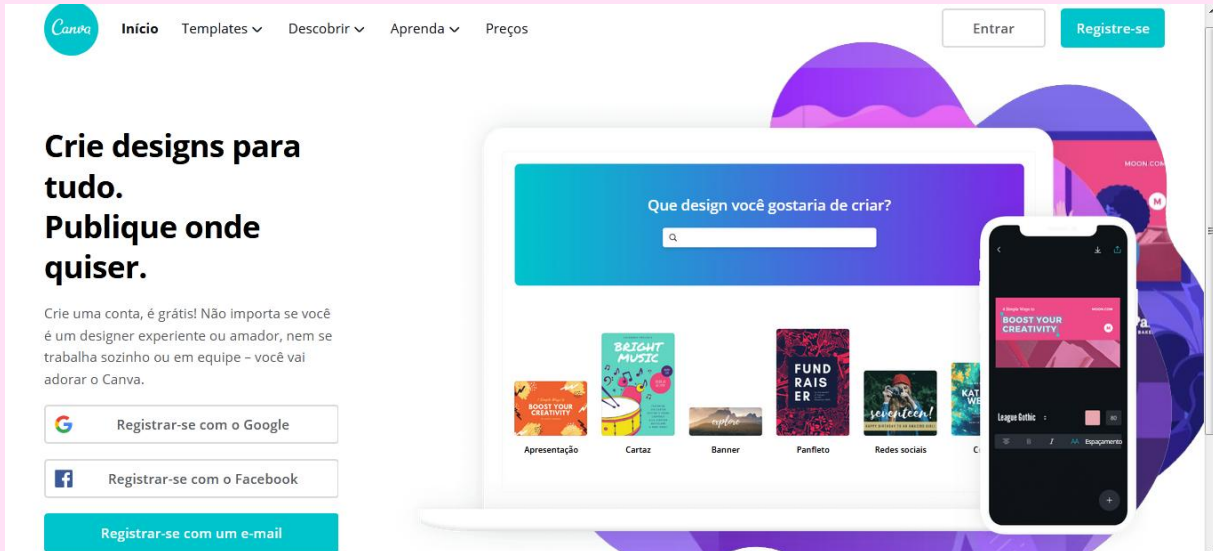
Canva Início Templates Descobrir Aprenda Preços

Entrar Registre-se

Crie designs para tudo.
Publique onde quiser.

Crie uma conta, é grátis! Não importa se você é um designer experiente ou amador, nem se trabalha sozinho ou em equipe – você vai adorar o Canva.

Registrar-se com o Google

Registrar-se com o Facebook

Registrar-se com um e-mail

Que design você gostaria de criar?

BOOST YOUR CREATIVITY
Apresentação

BRIGHT MUSIC
Cartaz

explore
Banner

FUND RAIS ER
Panfleto

seventeen!
Redes sociais

KAT WE
Co

MOON.COM

BOOST YOUR CREATIVITY

League Gothic 80

Espaçamento